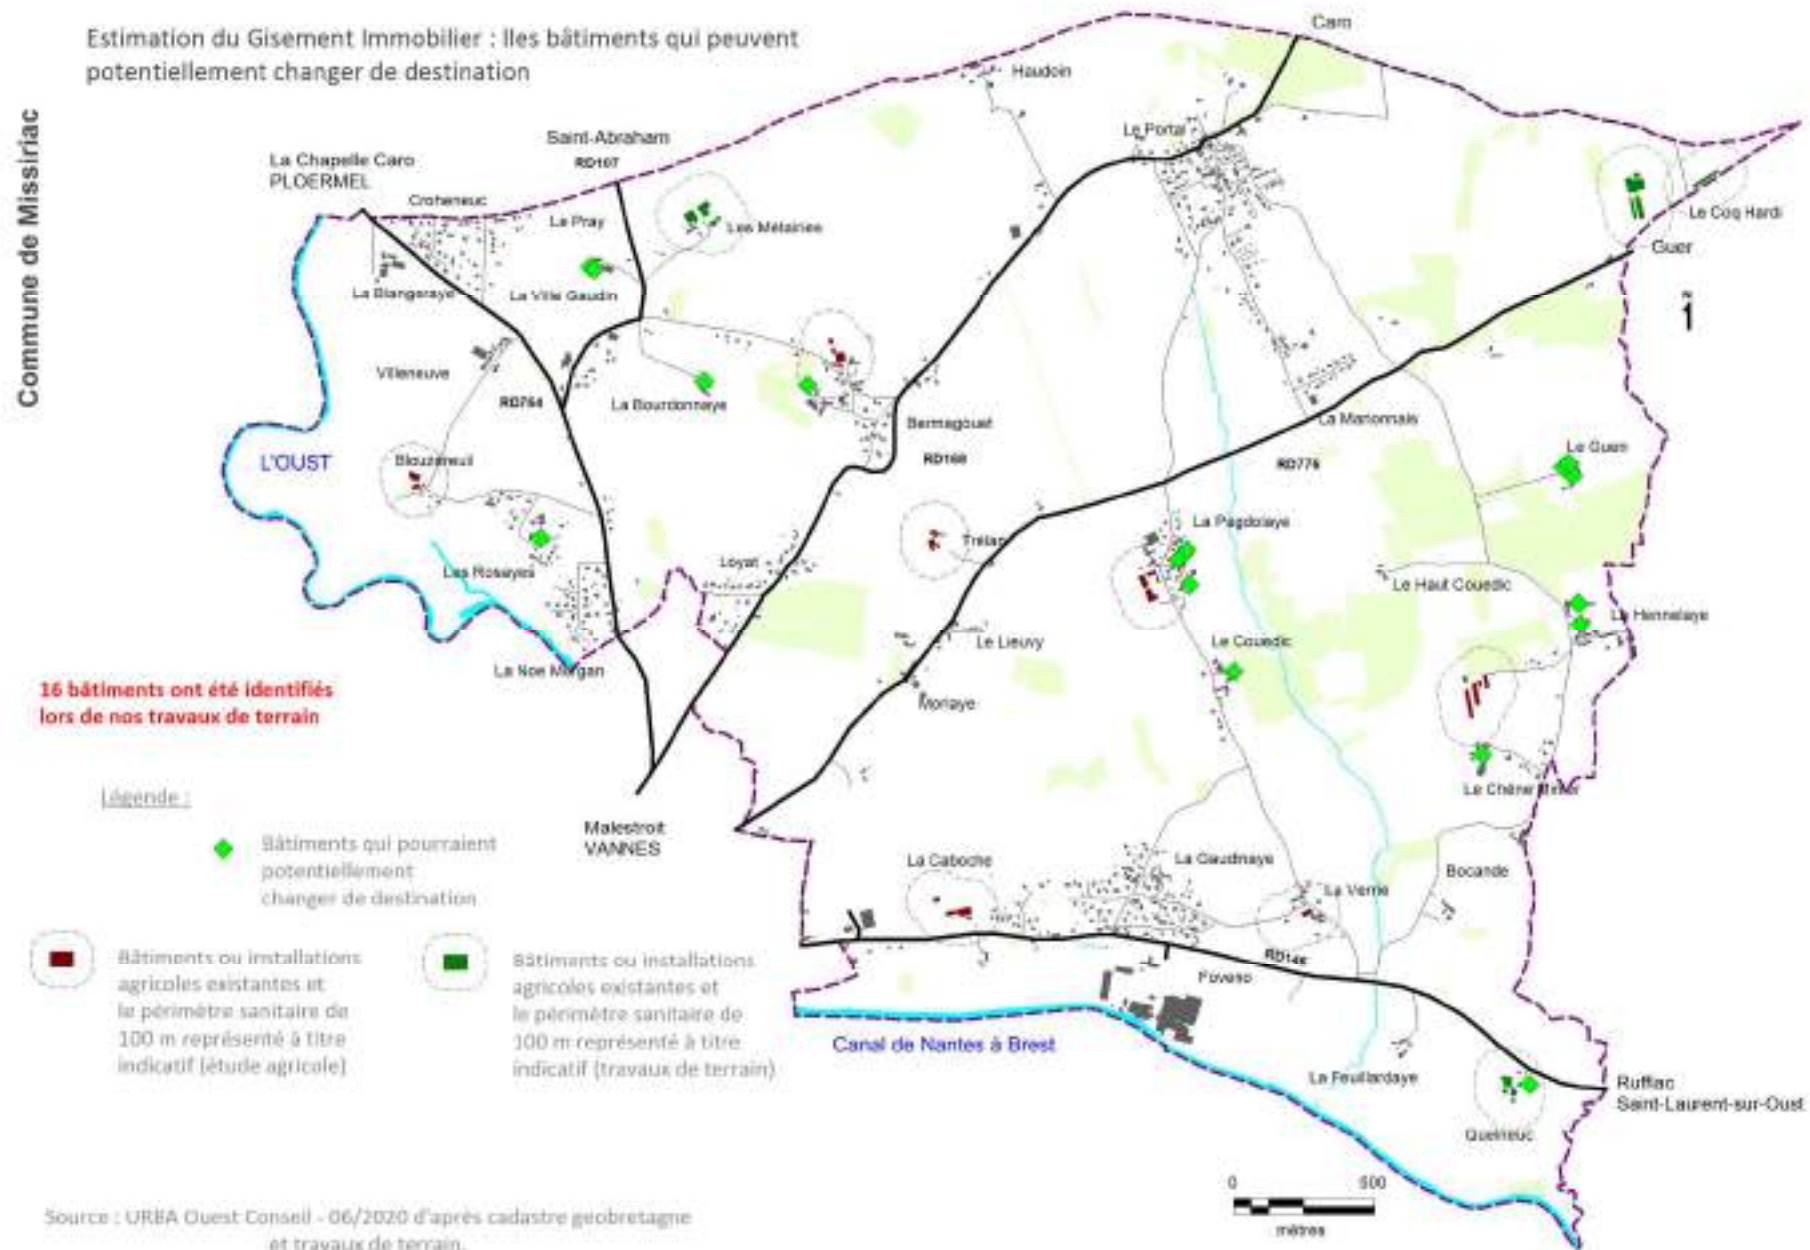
Estimation du Gisement Immobilier : lles bâtiments qui peuvent potentiellement changer de destination

Commune de Missiriac

Caro

Haudoin

Le Portal

Saint-Abraham

RD107

La Chapelle Caro
PLOERMEL

Croheneuc

La Pray

Les Métairies

Le Coq Hardi

Guer

La Blangeraye

La Ville Gaudin

Villeneuve

RD764

La Bourdonnaye

Bermagouet

RD166

La Manonnais

RD776

Le Guen

L'OUST

Blouzereuil

Les Rosayes

Loyat

Trélan

La Pagdolaye

Le Haut Couedic

Le Hennelaye

Le Lieuvy

Le Couedic

La Noe Morgan

Moriaye

16 bâtiments ont été identifiés lors de nos travaux de terrain

Légende :

Bâtiments qui pourraient potentiellement changer de destination

Bâtiments ou installations agricoles existantes et le périmètre sanitaire de 100 m représenté à titre indicatif (étude agricole)

Bâtiments ou installations agricoles existantes et le périmètre sanitaire de 100 m représenté à titre indicatif (travaux de terrain)

Malestroit
VANNES

La Caboche

La Gaudinaye

La Verne

Bocande

Le Chêne Brûlé

RD146

Foveno

Canal de Nantes à Brest

La Feuillardaye

Ruffiac
Saint-Laurent-sur-Oust

Queneuc

0 500
mètres

Source : URBA Ouest Conseil - 06/2020 d'après cadastre geobretagne et travaux de terrain.